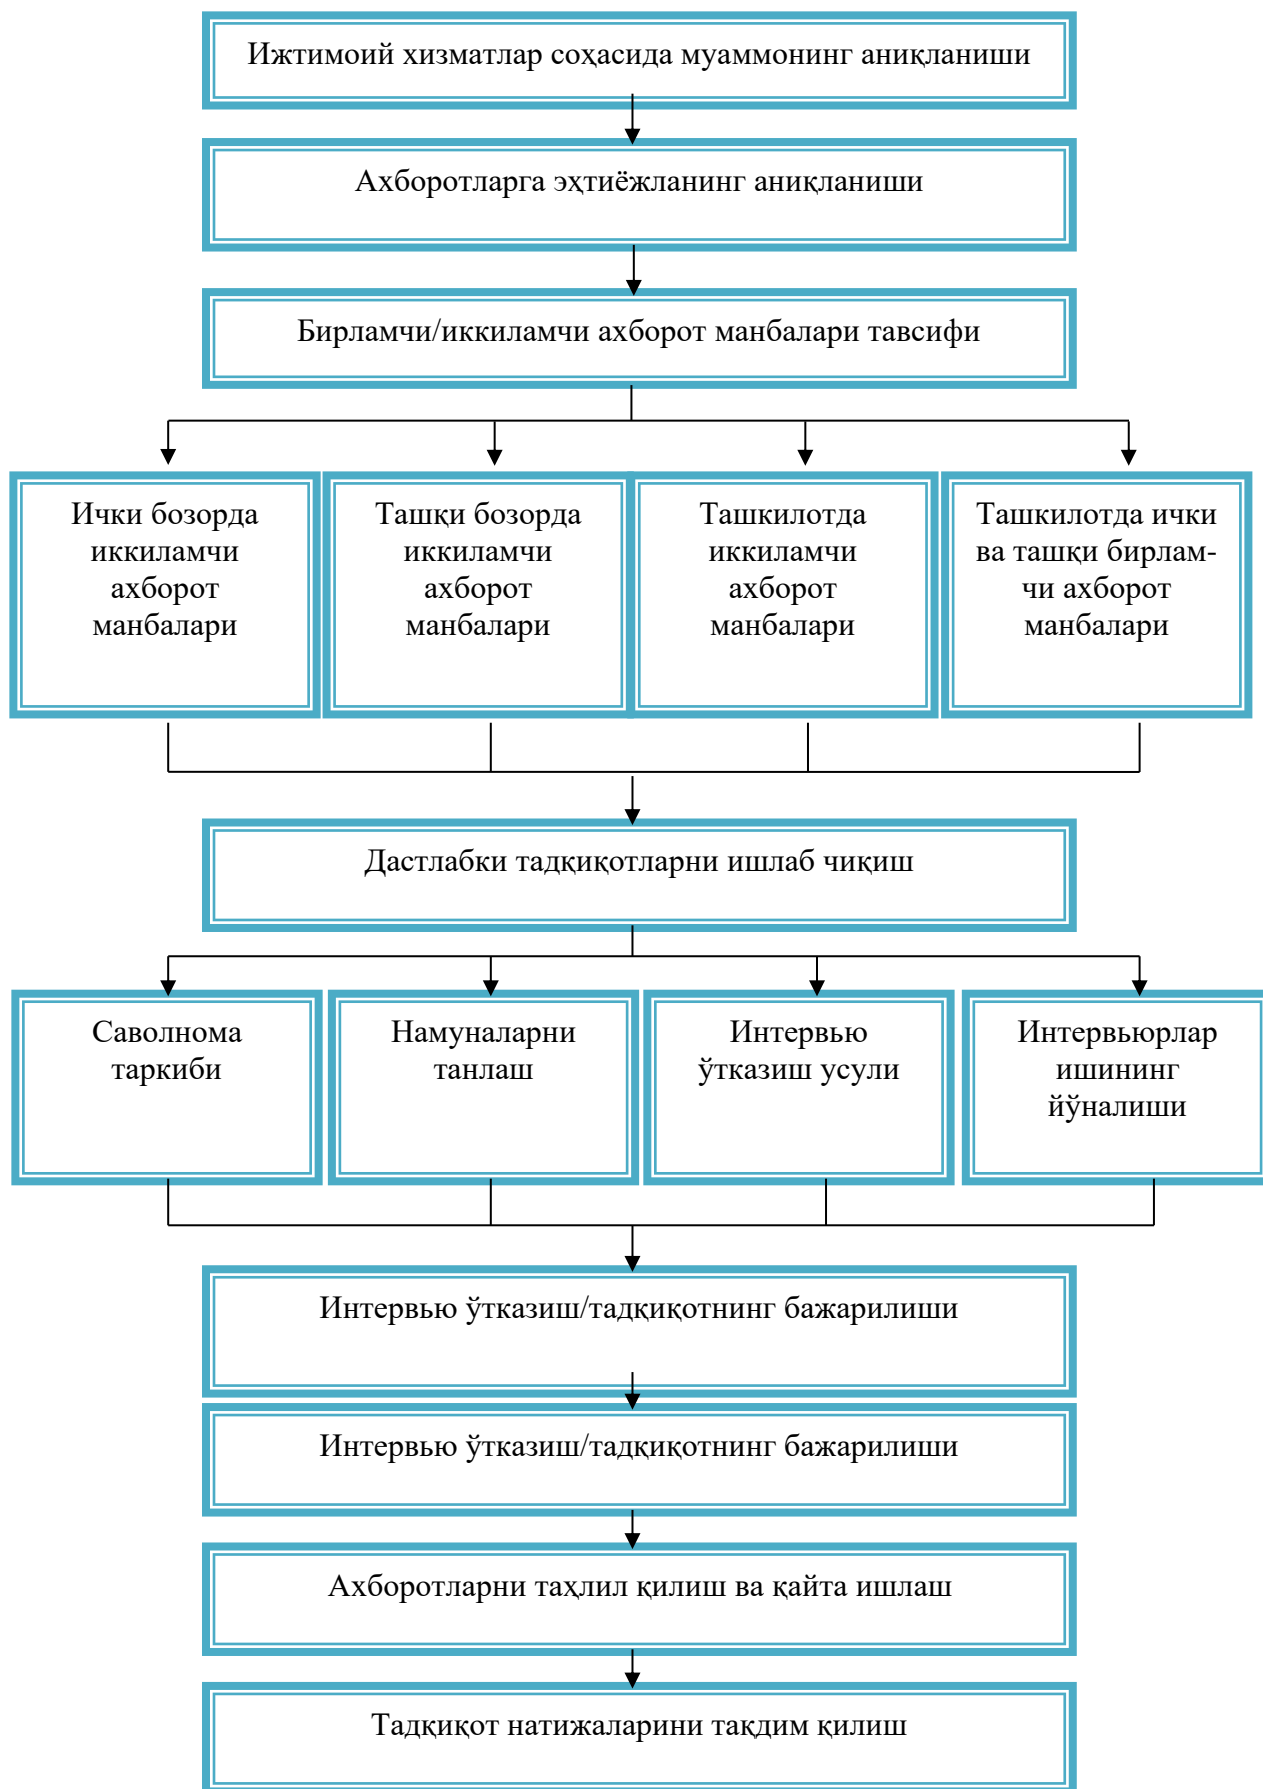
Ижтимоий хизматлар соҳасида муаммонинг аниқланиши

Ахборотларга эҳтиёжланинг аниқланиши

Бирламчи/иккиламчи ахборот манбалари тавсифи

Ички бозорда иккиламчи ахборот манбалари

Ташқи бозорда иккиламчи ахборот манбалари

Ташкилотда иккиламчи ахборот манбалари

Ташкилотда ички ва ташқи бирламчи ахборот манбалари

Дастлабки тадқиқотларни ишлаб чиқиш

Саволнома таркиби

Намуналарни танлаш

Интервью ўтказиш усули

Интервьюрлар ишининг йўналиши

Интервью ўтказиш/тадқиқотнинг бажарилиши

Интервью ўтказиш/тадқиқотнинг бажарилиши

Ахборотларни таҳлил қилиш ва қайта ишлаш

Тадқиқот натижаларини тақдим қилиш